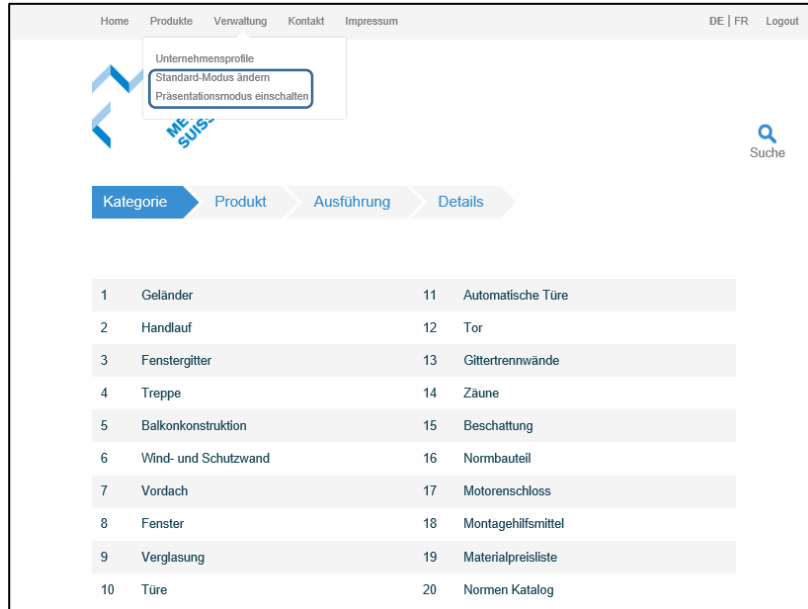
Home Produkte Verwaltung Kontakt Impressum

DE | FR Logout

Unternehmensprofile
Standard-Modus ändern
Präsentationsmodus einschalten

ME SUIS

Suche

Kategorie Produkt Ausführung Details

| | | | |
|---|---|---|---|
| 1 | Geländer | 11 | Automatische Türe |
| 2 | Handlauf | 12 | Tor |
| 3 | Fenstergitter | 13 | Gittertrennwände |
| 4 | Treppe | 14 | Zäune |
| 5 | Balkonkonstruktion | 15 | Beschattung |
| 6 | Wind- und Schutzwand | 16 | Normbauteil |
| 7 | Vordach | 17 | Motorenschloss |
| 8 | Fenster | 18 | Montagehilfsmittel |
| 9 | Verglasung | 19 | Materialpreisliste |
| 10 | Türe | 20 | Normen Katalog |